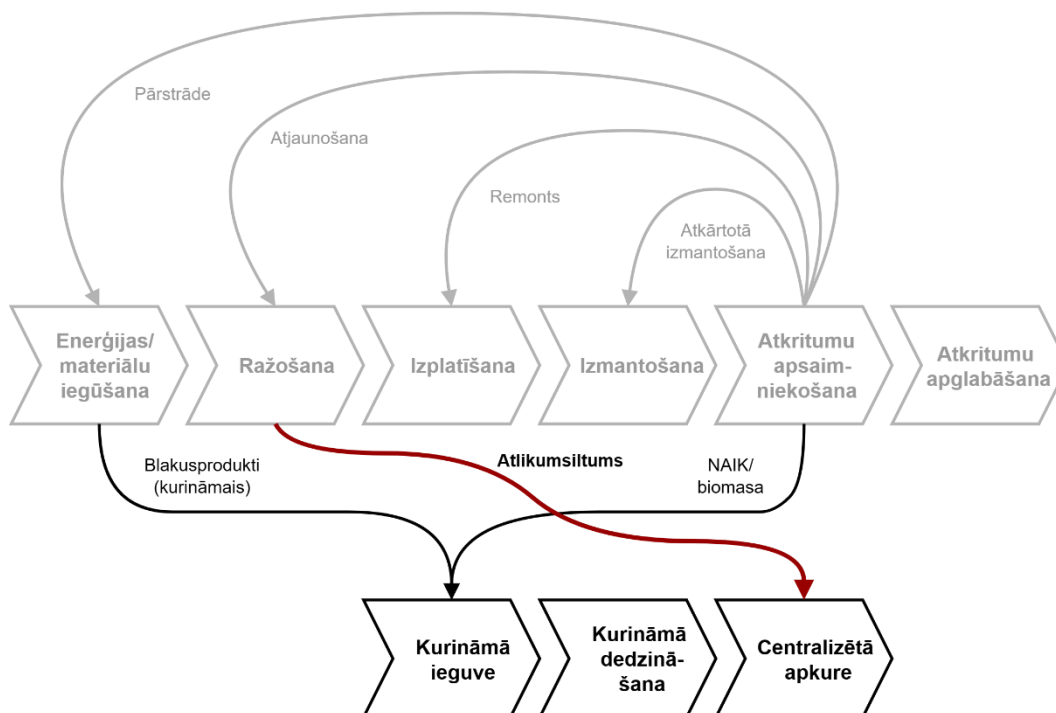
Pārstrāde

Atjaunošana

Remonts

Atkārtotā izmantošana

Enerģijas/ materiālu iegūšana

Ražošana

Izplatīšana

Izmantošana

Atkritumu apsaimniekošana

Atkritumu apglabāšana

Blakusprodukti (kurināmais)

Atlikumsiltums

NAIK/ biomasa

Kurināmā ieguve

Kurināmā dedzināšana

Centralizētā apkure